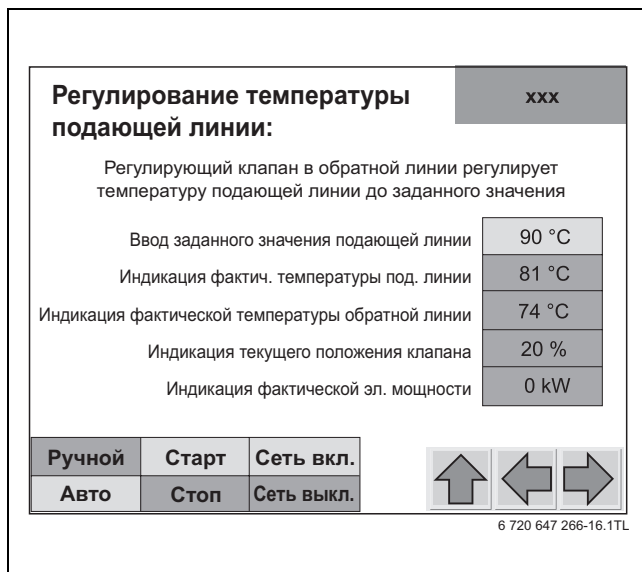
Регулирование температуры подающей линии:

xxx

Регулирующий клапан в обратной линии регулирует температуру подающей линии до заданного значения

Ввод заданного значения подающей линии 90 °C

Индикация фактич. температуры под. линии 81 °C

Индикация фактической температуры обратной линии 74 °C

Индикация текущего положения клапана 20 %

Индикация фактической эл. мощности 0 kW

| Ручной | Старт | Сеть вкл. |
|---|---|---|
| Авто | Стоп | Сеть выкл. |

6 720 647 266-16.1TL